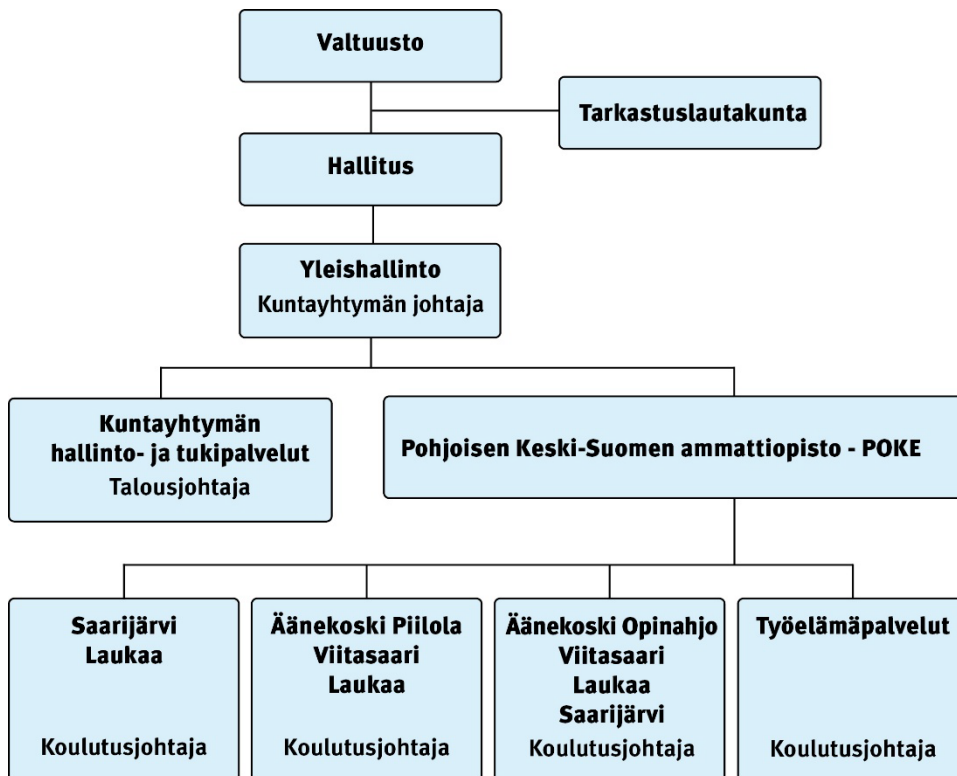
Valtuusto

Tarkastuslautakunta

Hallitus

Yleishallinto
Kuntayhtymän johtaja

Kuntayhtymän hallinto- ja tukipalvelut
Talousjohtaja

Pohjoisen Keski-Suomen ammattiopisto - POKE

Saarijärvi
Laukaa
Koulutusjohtaja

Äänekoski Piilola
Viitasaari
Laukaa
Koulutusjohtaja

Äänekoski Opinahjo
Viitasaari
Laukaa
Saarijärvi
Koulutusjohtaja

Työelämäpalvelut
Koulutusjohtaja